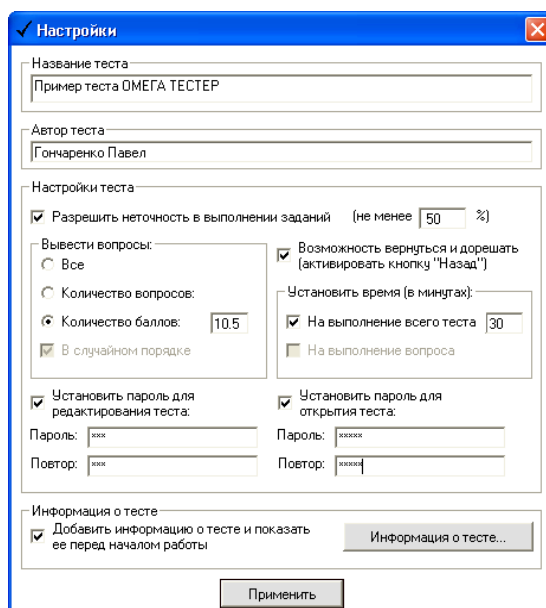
✓ Настройки

Название теста
Пример теста ОМЕГА ТЕСТЕР

Автор теста
Гончаренко Павел

Настройки теста
☑ Разрешить неточность в выполнении заданий (не менее 50 %)

Вывести вопросы:
○ Все
○ Количество вопросов:
● Количество баллов: 10.5
☑ В случайном порядке

☑ Возможность вернуться и дорешать (активировать кнопку "Назад")

Установить время (в минутах):
☑ На выполнение всего теста 30
☐ На выполнение вопроса

☑ Установить пароль для редактирования теста:
Пароль: ***
Повтор: ***

☑ Установить пароль для открытия теста:
Пароль: *****
Повтор: *****

Информация о тесте
☑ Добавить информацию о тесте и показать ее перед началом работы
Информация о тесте...

Применить